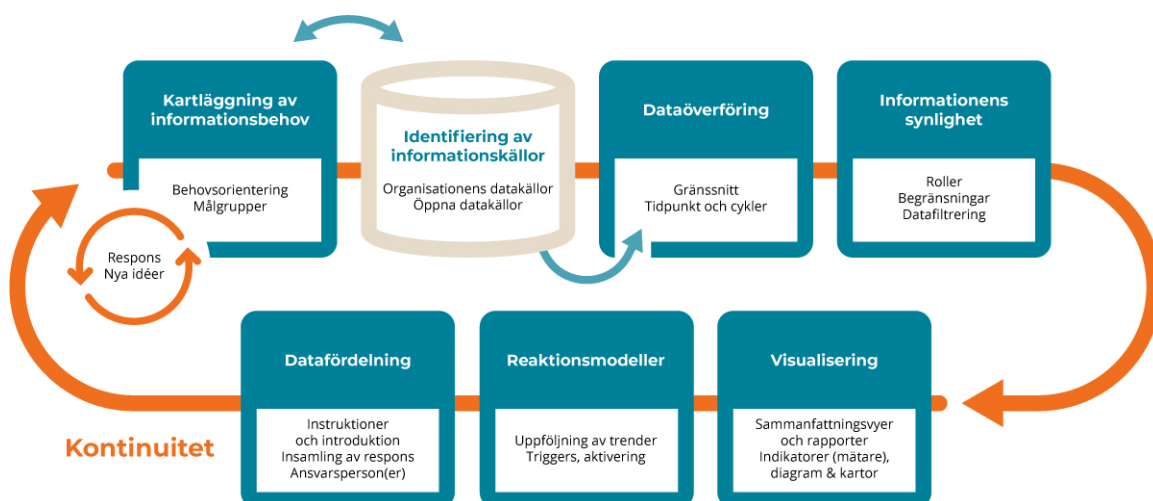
Kartläggning av informationsbehov

Behovsorientering
Målgrupper

Respons
Nya idéer

Identifiering av informationskällor

Organisationens datakällor
Öppna datakällor

Dataöverföring

Gränssnitt
Tidpunkt och cykler

Informationens synlighet

Roller
Begränsningar
Datafiltrering

Datafördelning

Instruktioner och introduktion
Insamling av respons
Ansvarsperson(er)

Reaktionsmodeller

Uppföljning av trender
Triggers, aktivering

Visualisering

Sammanfattningsvyer och rapporter
Indikatorer (mätare), diagram & kartor

Kontinuitet